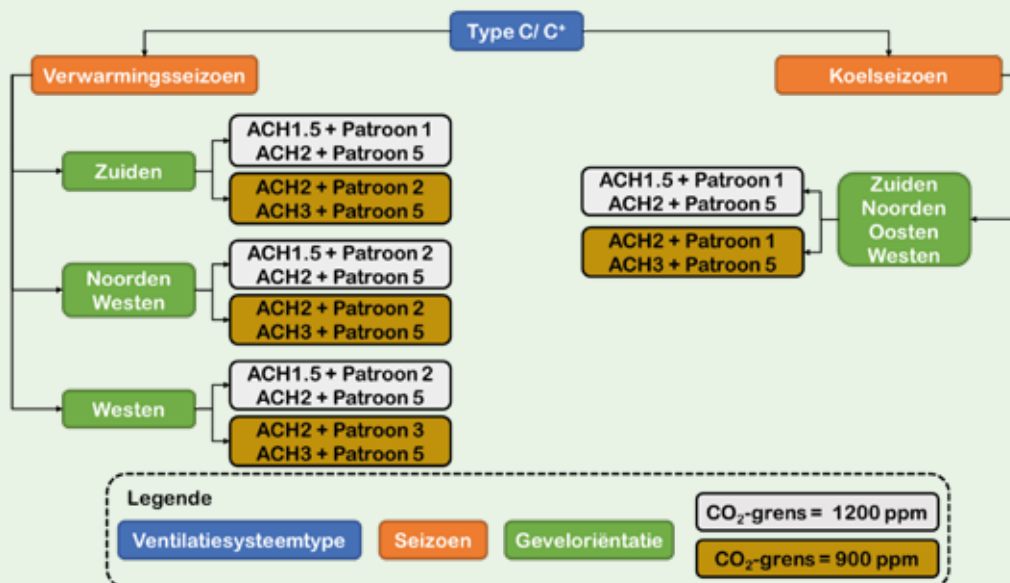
Type C/ C⁺

Verwarmingsseizoen

Koelseizoen

Zuiden

ACH1.5 + Patroon 1
ACH2 + Patroon 5

ACH2 + Patroon 2
ACH3 + Patroon 5

Noorden
Westen

ACH1.5 + Patroon 2
ACH2 + Patroon 5

ACH2 + Patroon 2
ACH3 + Patroon 5

Westen

ACH1.5 + Patroon 2
ACH2 + Patroon 5

ACH2 + Patroon 3
ACH3 + Patroon 5

ACH1.5 + Patroon 1
ACH2 + Patroon 5

ACH2 + Patroon 1
ACH3 + Patroon 5

Zuiden
Noorden
Oosten
Westen

Legende

Ventilatiesysteemtype

Seizoen

Geveloriëntatie

$CO_2$-grens = 1200 ppm

$CO_2$-grens = 900 ppm